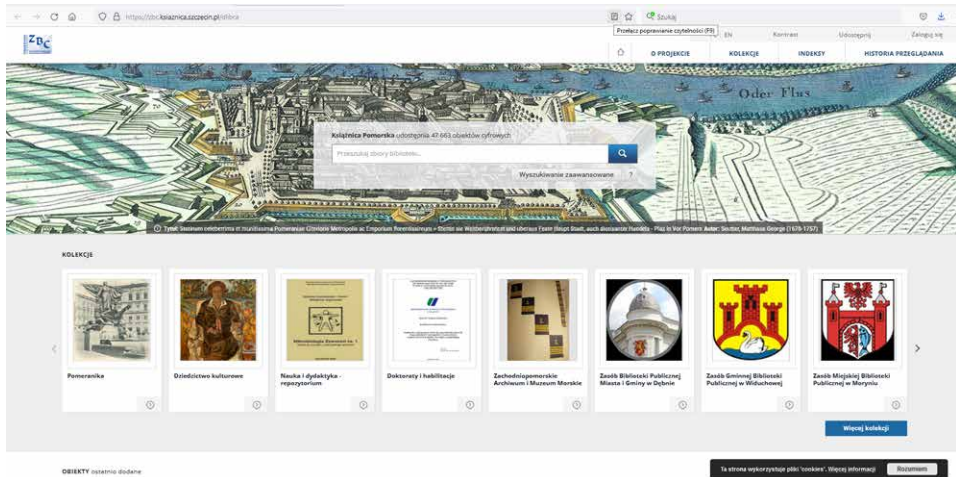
https://zbc.ksiaznica.szczecin.pl/dlibra

Szukaj

Przełącz poprawianie czytelności (F9)

EN Kontrast Udostępnij Zaloguj się

ZBC

O PROJEKCIE KOLEKCJE INDEKSY HISTORIA PRZEGLĄDANIA

Oder Fluss

Książnica Pomorska udostępnia 47 663 obiektów cyfrowych

Przeszukaj zbiory biblioteki...

Wyszukiwanie zaawansowane ?

Tytuł: Stetinum celeberrima et munitissima Pomeraniae Citerioris Metropolis ac Emporium Florentissimum = Stettin an Weiderstrohm und uberaus Feste Haupt Stadt, auch dasiganter Handels - Platz in Vor Pomern Autor: Seutter, Matthaeus George (1678-1757)

KOLEKCJE

Pomeranika

Dziedzictwo kulturowe

Nauka i dydaktyka - repozytorium

Doktoraty i habilitacje

Zachodniopomorskie Archiwum i Muzeum Morskie

Zasób Biblioteki Publicznej Miasta i Gminy w Dębnie

Zasób Gminnej Biblioteki Publicznej w Widuchowej

Zasób Miejskiej Biblioteki Publicznej w Moryniu

Więcej kolekcji

OBIEKTY ostatnio dodane

Ta strona wykorzystuje pliki 'cookies'. Więcej informacji Rozumiem